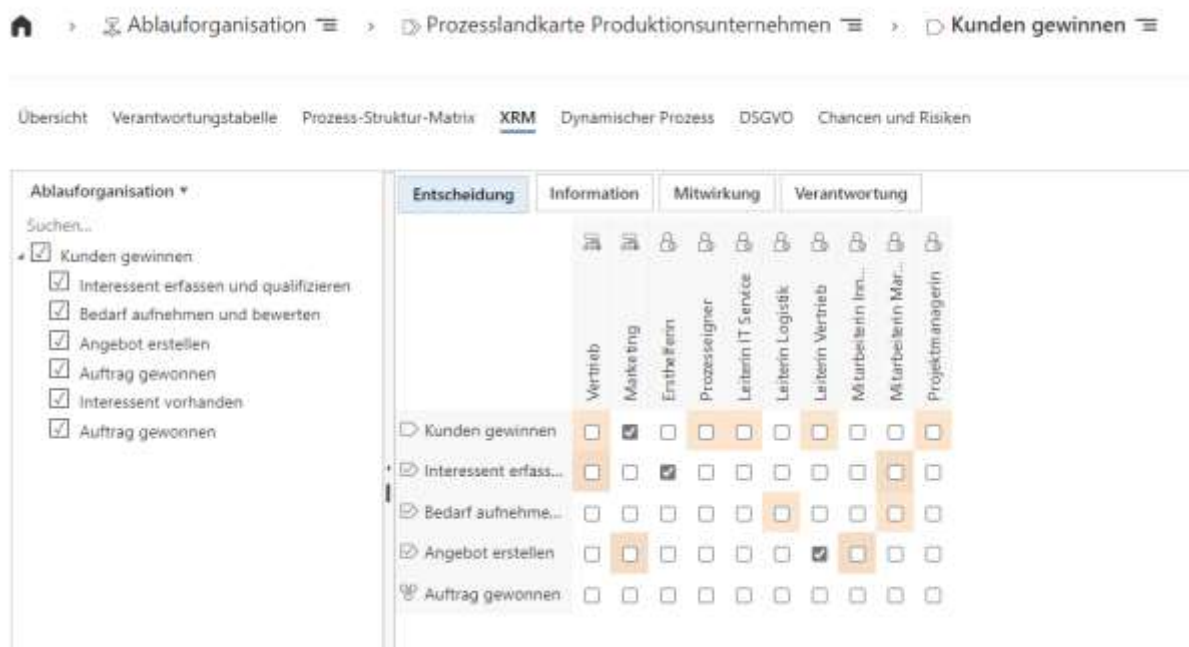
Ablauforganisation › Prozesslandkarte Produktionsunternehmen › Kunden gewinnen

Übersicht Verantwortungstabelle Prozess-Struktur-Matrix XRM Dynamischer Prozess DSGVO Chancen und Risiken

Ablauforganisation ▾

Suchen...

Kunden gewinnen

Interessent erfassen und qualifizieren

Bedarf aufnehmen und bewerten

Angebot erstellen

Auftrag gewonnen

Interessent vorhanden

Auftrag gewonnen

Entscheidung Information Mitwirkung Verantwortung

| | Vertrieb | Marketing | Ersthelferin | Prozesseigner | Leiterin IT Service | Leiterin Logistik | Leiterin Vertrieb | Mitarbeiterin Inn... | Mitarbeiterin Mar... | Projektmanagerin |
|---|---|---|---|---|---|---|---|---|---|---|
| Kunden gewinnen | ☐ | ☑ | ☐ | ☐ | ☐ | ☐ | ☐ | ☐ | ☐ | ☐ |
| Interessent erfass... | ☐ | ☐ | ☑ | ☐ | ☐ | ☐ | ☐ | ☐ | ☐ | ☐ |
| Bedarf aufnehme... | ☐ | ☐ | ☐ | ☐ | ☐ | ☐ | ☐ | ☐ | ☐ | ☐ |
| Angebot erstellen | ☐ | ☐ | ☐ | ☐ | ☐ | ☐ | ☑ | ☐ | ☐ | ☐ |
| Auftrag gewonnen | ☐ | ☐ | ☐ | ☐ | ☐ | ☐ | ☐ | ☐ | ☐ | ☐ |